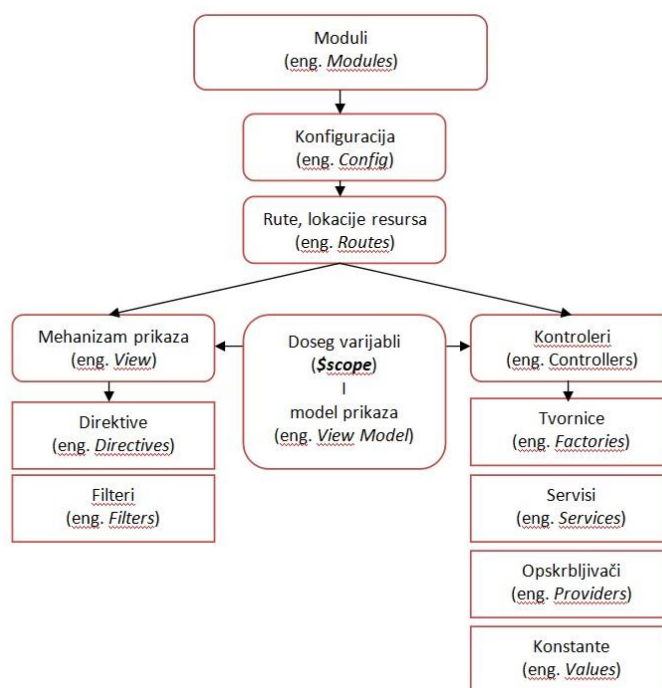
Moduli
(eng. *Modules*)

Konfiguracija
(eng. *Config*)

Rute, lokacije resursa
(eng. *Routes*)

Mehanizam prikaza
(eng. *View*)

Doseg varijabli
(***$scope***)
I
model prikaza
(eng. *View Model*)

Kontroleri
(eng. Controllers)

Direktive
(eng. *Directives*)

Filteri
(eng. *Filters*)

Tvornice
(eng. *Factories*)

Servisi
(eng. *Services*)

Opskrbljivači
(eng. *Providers*)

Konstante
(eng. *Values*)